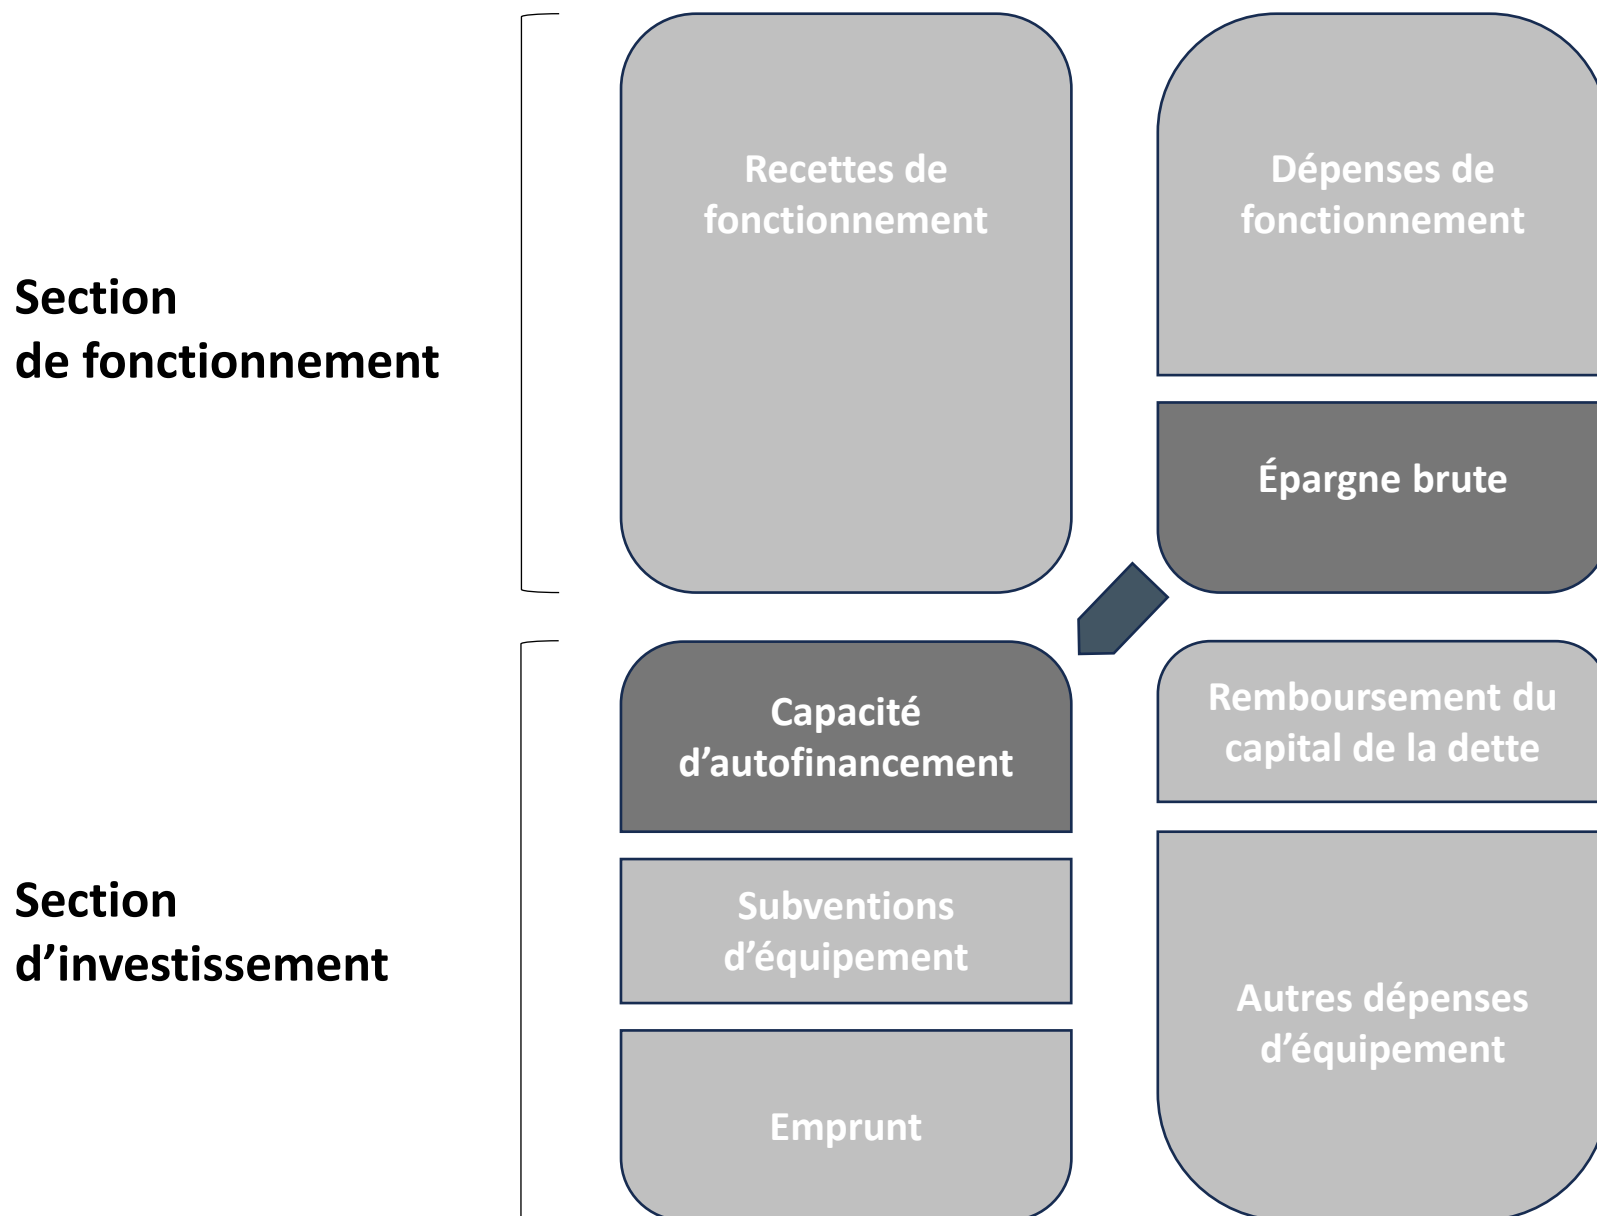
Section
de fonctionnement

Recettes de fonctionnement

Dépenses de fonctionnement

Épargne brute

Section
d’investissement

Capacité d’autofinancement

Remboursement du capital de la dette

Subventions d’équipement

Autres dépenses d’équipement

Emprunt